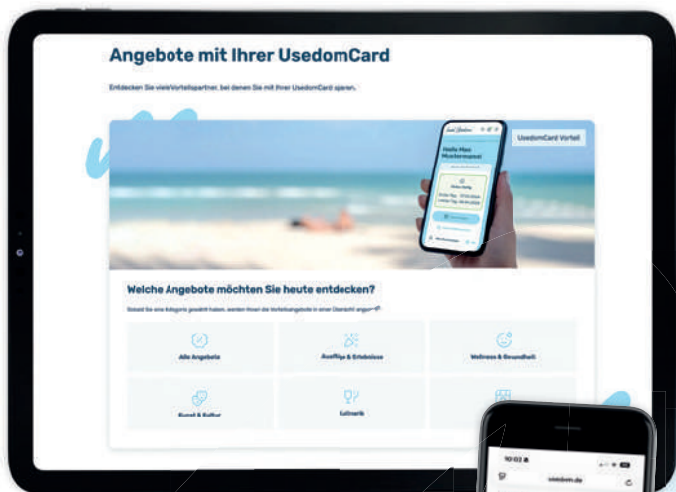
Angebote mit Ihrer UsedomCard

Entdecken Sie vieleVorteilspartner, bei denen Sie mit Ihrer UsedomCard sparen.

UsedomCard Vorteil

Hallo Max Mustermann!

Welche Angebote möchten Sie heute entdecken?

Sobald Sie eine Kategorie gewählt haben, werden Ihnen die Vorteilsangebote in einer Übersicht angezeigt.

Alle Angebote

Ausflüge & Erlebnisse

Wellness & Gesundheit

Kunst & Kultur

Kulinarik

10:02

usedom.de